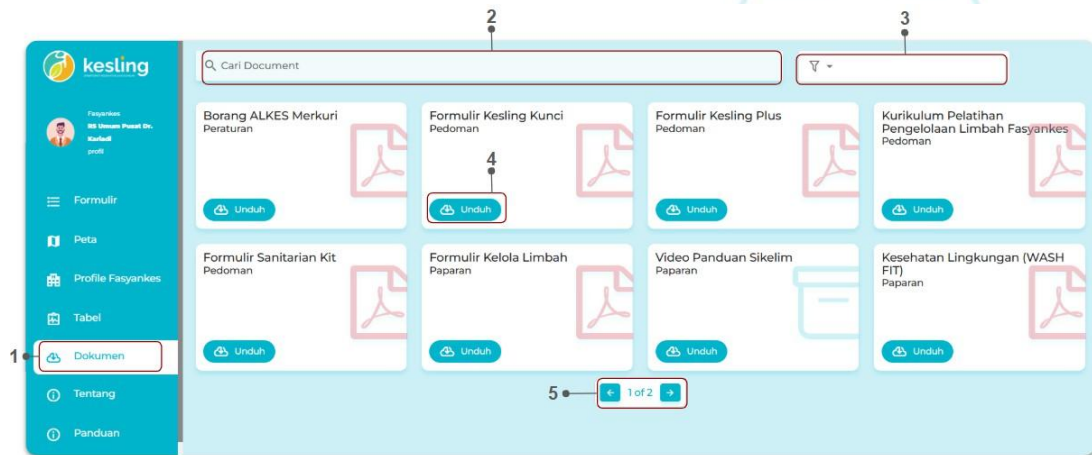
2

3

kesling

Fasyankes
RS Umum Pusat Dr. Kariadi
profil

Formulir

Peta

Profile Fasyankes

Tabel

1

Dokumen

Tentang

Panduan

Cari Document

Borang ALKES Merkuri
Peraturan
Unduh

Formulir Kesling Kunci
Pedoman
4
Unduh

Formulir Kesling Plus
Pedoman
Unduh

Kurikulum Pelatihan Pengelolaan Limbah Fasyankes
Pedoman
Unduh

Formulir Sanitarian Kit
Pedoman
Unduh

Formulir Kelola Limbah
Paparan
Unduh

Video Panduan Sikelim
Paparan
Unduh

Kesehatan Lingkungan (WASH FIT)
Paparan
Unduh

5

1 of 2